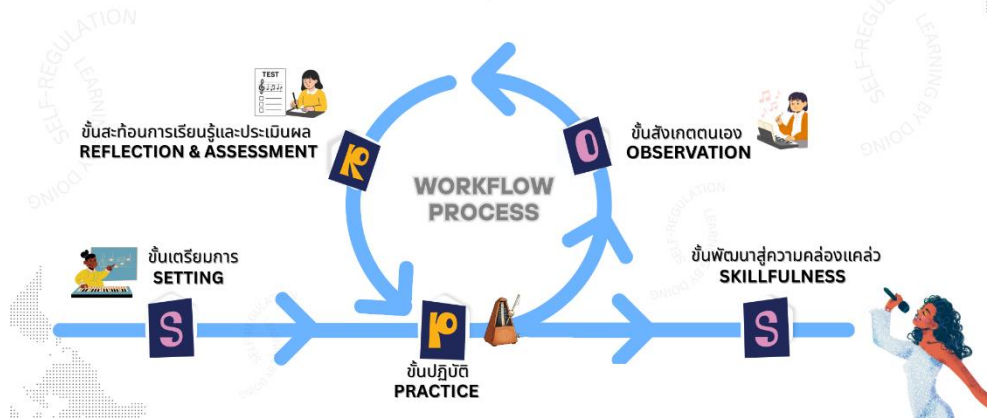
SELF-REGULATION LEARNING BY DOING

SELF-REGULATION LEARNING BY DOING

TEST

ขั้นสะท้อนการเรียนรู้และประเมินผล
REFLECTION & ASSESSMENT

R

O

ขั้นสังเกตตนเอง
OBSERVATION

WORKFLOW
PROCESS

ขั้นเตรียมการ
SETTING

ขั้นพัฒนาสู่ความคล่องแคล่ว
SKILLFULNESS

S

P

S

ขั้นปฏิบัติ
PRACTICE